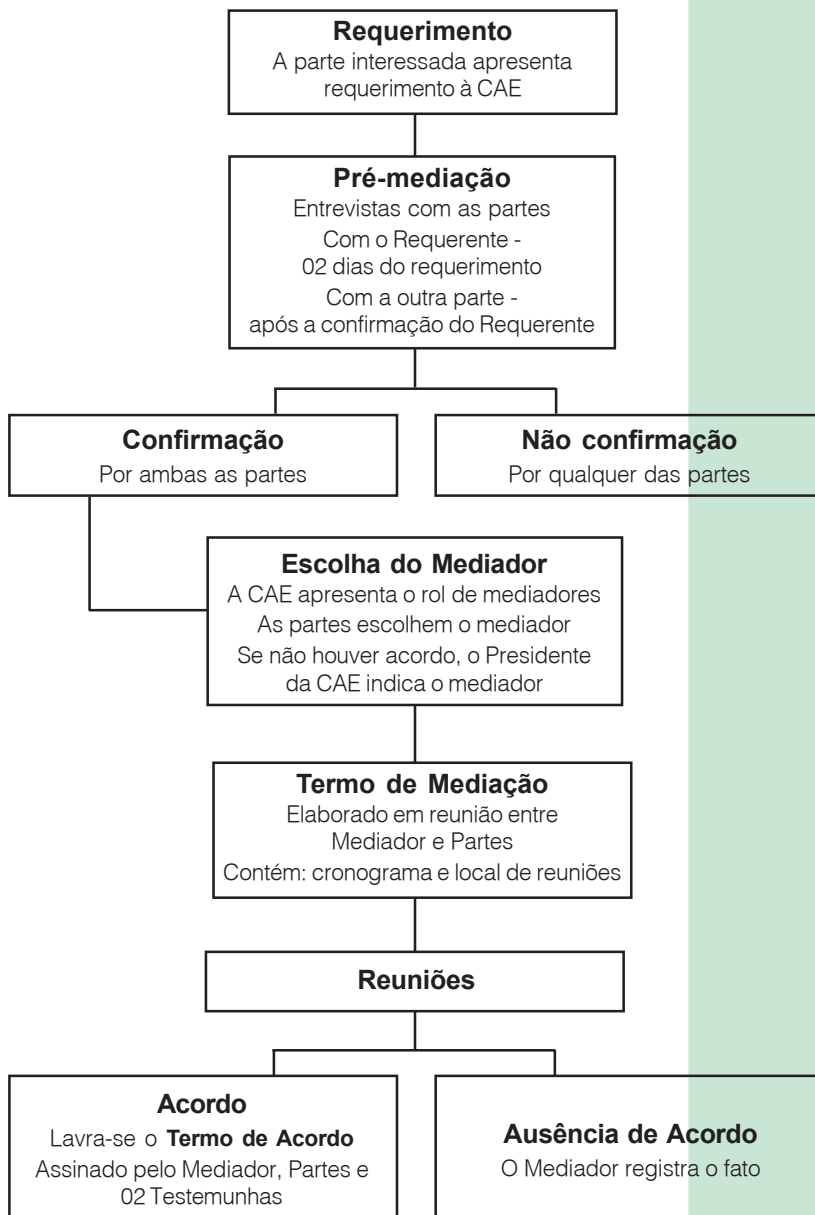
**Requerimento**
A parte interessada apresenta requerimento à CAE

**Pré-mediação**
Entrevistas com as partes
Com o Requerente - 02 dias do requerimento
Com a outra parte - após a confirmação do Requerente

**Confirmação**
Por ambas as partes

**Não confirmação**
Por qualquer das partes

**Escolha do Mediador**
A CAE apresenta o rol de mediadores
As partes escolhem o mediador
Se não houver acordo, o Presidente da CAE indica o mediador

**Termo de Mediação**
Elaborado em reunião entre Mediador e Partes
Contém: cronograma e local de reuniões

**Reuniões**

**Acordo**
Lavra-se o **Termo de Acordo**
Assinado pelo Mediador, Partes e 02 Testemunhas

**Ausência de Acordo**
O Mediador registra o fato